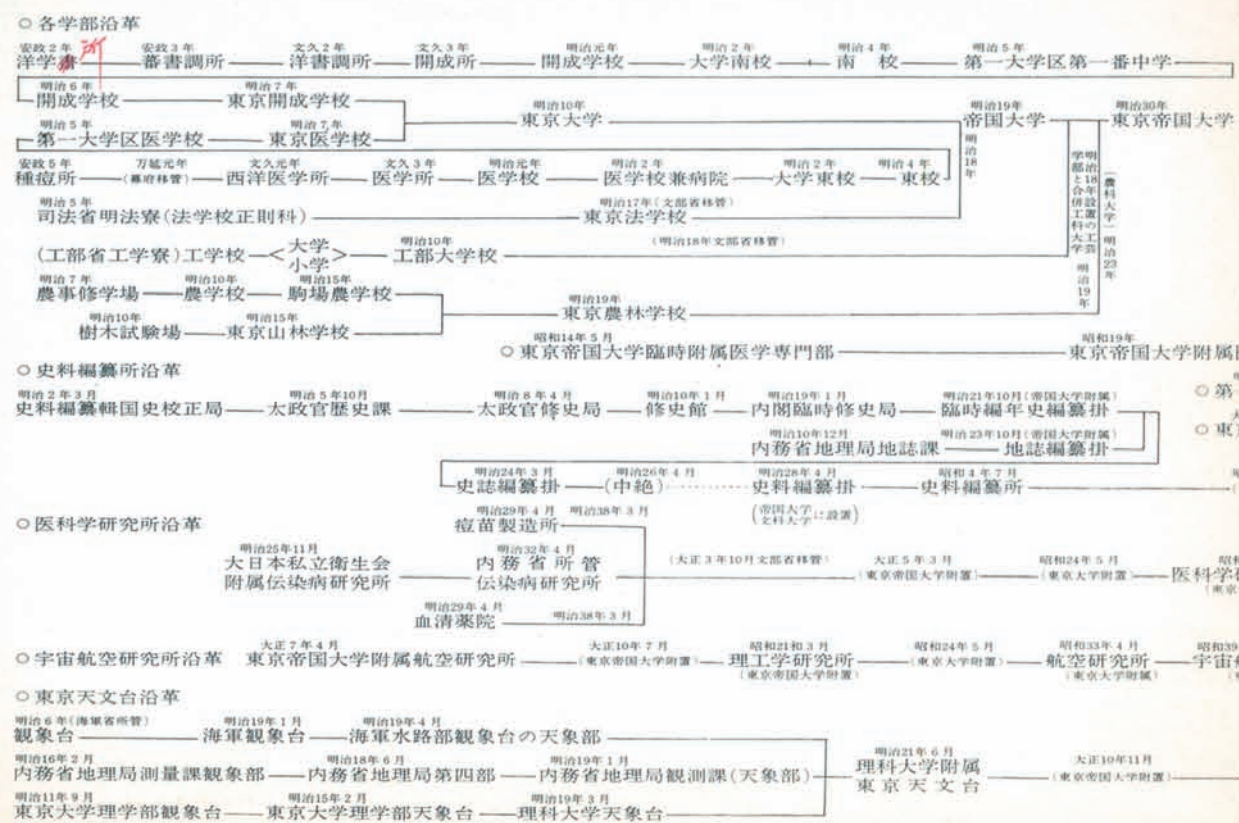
○ 各学部沿革

安政2年 洋学所 — 安政3年 蕃書調所 — 文久2年 洋書調所 — 文久3年 開成所 — 明治元年 開成学校 — 明治2年 大学南校 — 明治4年 南 校 — 明治5年 第一大学区第一番中学

明治6年 開成学校 — 明治7年 東京開成学校

明治5年 第一大学区医学校 — 明治7年 東京医学校

明治10年 東京大学 — 明治19年 帝国大学 — 明治30年 東京帝国大学

明治18年

安政5年 種痘所 — 万延元年 (幕府移管) — 文久元年 西洋医学所 — 文久3年 医学所 — 明治元年 医学校 — 明治2年 医学校兼病院 — 明治2年 大学東校 — 明治4年 東校

明治5年 司法省明法寮(法学校正則科) — 明治17年(文部省移管) 東京法学校

学部と合併 明治18年 工芸学部設置 工科大学 明治19年

(農科大学) 明治23年

(工部省工学寮)工学校 —< 大学 小学 >— 明治10年 工部大学校 (明治18年文部省移管)

明治7年 農事修学場 — 明治10年 農学校 — 明治15年 駒場農学校

明治10年 樹木試験場 — 明治15年 東京山林学校

明治19年 東京農林学校

昭和14年5月 ○ 東京帝国大学臨時附属医学専門部 — 昭和19年 東京帝国大学附属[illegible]

○ 史料編纂所沿革

明治2年3月 史料編纂輯国史校正局 — 明治5年10月 太政官歴史課 — 明治8年4月 太政官修史局 — 明治10年1月 修史館 — 明治19年1月 内閣臨時修史局 — 明治21年10月(帝国大学附属) 臨時編年史編纂掛

明治10年12月 内務省地理局地誌課 — 明治23年10月(帝国大学附属) 地誌編纂掛

明治24年3月 史誌編纂掛 — 明治26年4月 (中絶) — 明治28年4月 史料編纂掛 — 昭和4年7月 史料編纂所

(帝国大学 文科大学に設置)

○ 第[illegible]

○ 東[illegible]

○医科学研究所沿革

明治29年4月 痘苗製造所 明治38年3月

明治25年11月 大日本私立衛生会 附属伝染病研究所

明治32年4月 内務省所管 伝染病研究所

(大正3年10月文部省移管) 大正5年3月 (東京帝国大学附置) — 昭和24年5月 (東京大学附置) — 医科学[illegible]

明治29年4月 血清薬院 明治38年3月

○宇宙航空研究所沿革 大正7年4月 東京帝国大学附属航空研究所 — 大正10年7月 (東京帝国大学附置) — 昭和21年3月 理工学研究所 (東京帝国大学附置) — 昭和24年5月 (東京大学附置) — 昭和33年4月 航空研究所 (東京大学附置) — 昭和39 宇宙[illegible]

○東京天文台沿革

明治6年(海軍省所管) 観象台 — 明治19年1月 海軍観象台 — 明治19年4月 海軍水路部観象台の天象部

明治16年2月 内務省地理局測量課観象部 — 明治18年6月 内務省地理局第四部 — 明治19年1月 内務省地理局観測課(天象部)

明治21年6月 理科大学附属 東京天文台 — 大正10年11月 (東京帝国大学附置)

明治11年9月 東京大学理学部観象台 — 明治15年2月 東京大学理学部天象台 — 明治19年3月 理科大学天象台